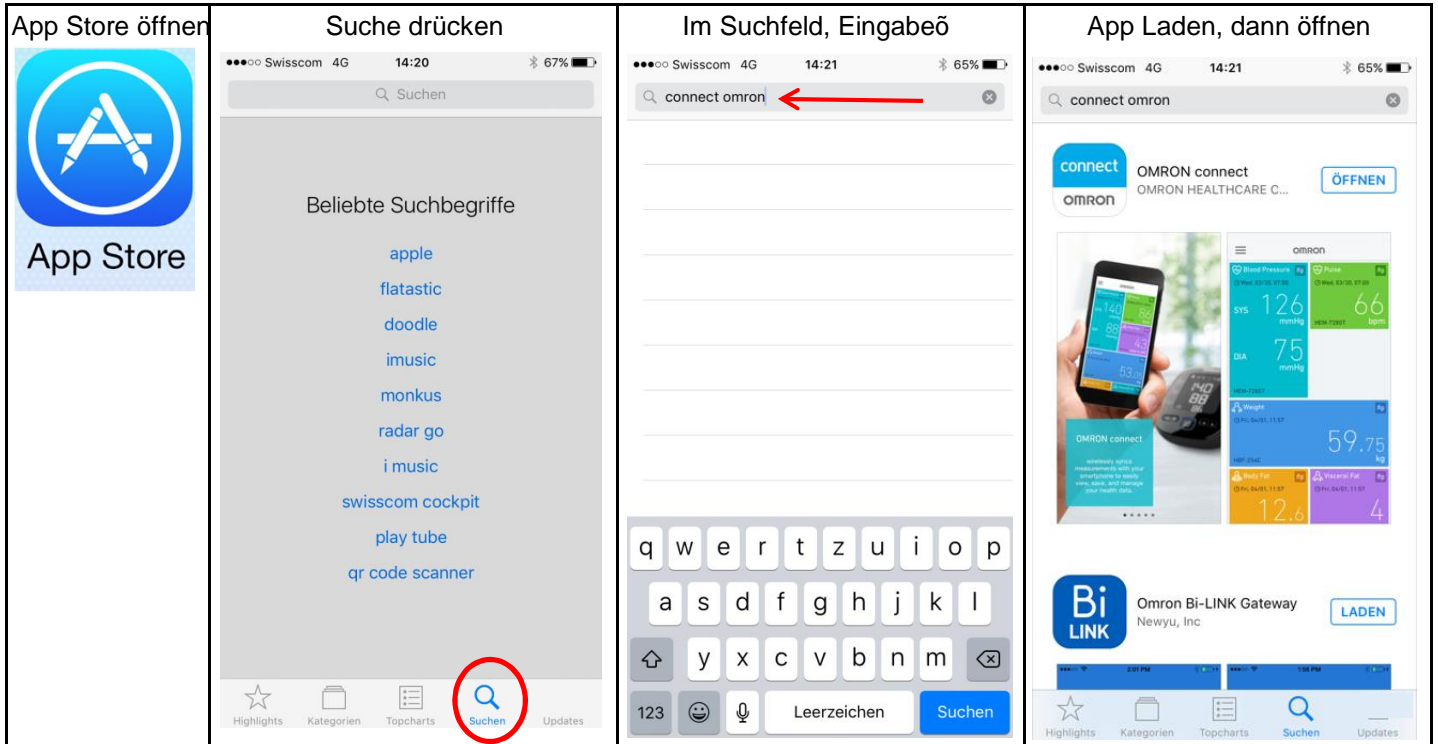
| App Store öffnen | Suche drücken | Im Suchfeld, Eingabeõ | App Laden, dann öffnen |
|---|---|---|---|
| App Store | ●●●○○ Swisscom 4G 14:20 67% Suchen Beliebte Suchbegriffe apple flatastic doodle imusic monkus radar go i music swisscom cockpit play tube qr code scanner Highlights Kategorien Topcharts Suchen Updates | ●●●○○ Swisscom 4G 14:21 65% connect omron q w e r t z u i o p a s d f g h j k l y x c v b n m 123 Leerzeichen Suchen | ●●●○○ Swisscom 4G 14:21 65% connect omron connect omron OMRON connect OMRON HEALTHCARE C... ÖFFNEN omron SYS 126 mmHg 66 bpm DIA 75 mmHg OMRON connect 59.75 kg 12.6 4 Bi LINK Omron Bi-LINK Gateway Newyu, Inc LADEN Highlights Kategorien Topcharts Suchen Updates |